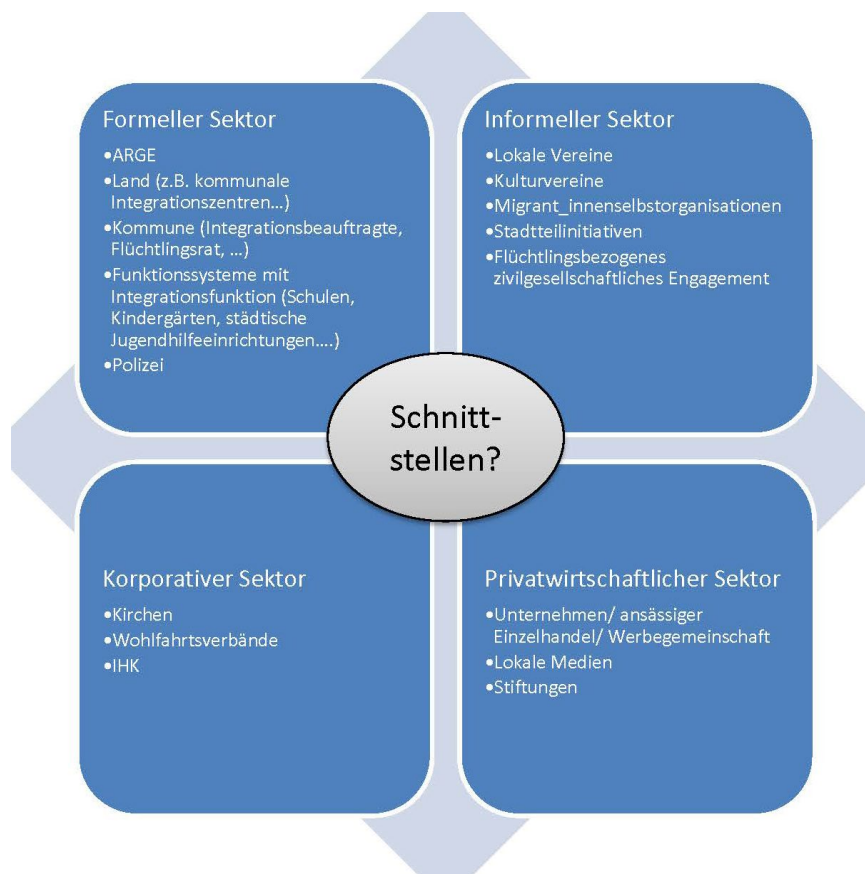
Formeller Sektor
•ARGE
•Land (z.B. kommunale Integrationszentren…)
•Kommune (Integrationsbeauftragte, Flüchtlingsrat, …)
•Funktionssysteme mit Integrationsfunktion (Schulen, Kindergärten, städtische Jugendhilfeeinrichtungen….)
•Polizei

Informeller Sektor
•Lokale Vereine
•Kulturvereine
•Migrant_innenselbstorganisationen
•Stadtteilinitiativen
•Flüchtlingsbezogenes zivilgesellschaftliches Engagement

Schnitt-stellen?

Korporativer Sektor
•Kirchen
•Wohlfahrtsverbände
•IHK

Privatwirtschaftlicher Sektor
•Unternehmen/ ansässiger Einzelhandel/ Werbegemeinschaft
•Lokale Medien
•Stiftungen